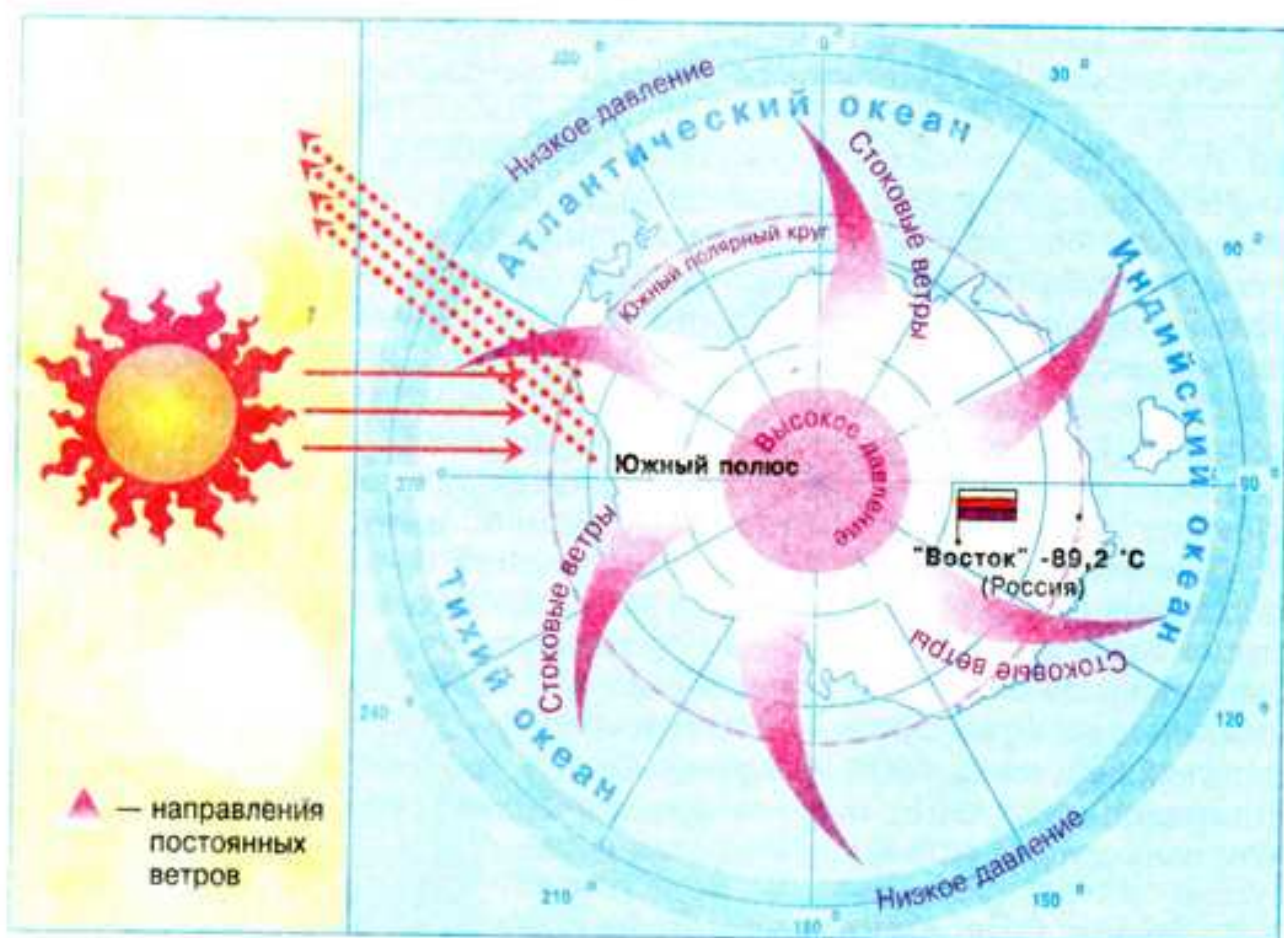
0°
30°
300°
Низкое давление
Атлантический океан
Стоковые ветры
Южный полярный круг
Индийский океан
60°
Высокое давление
Южный полюс
270°
90°
"Восток" -89,2 °С
(Россия)
Стоковые ветры
Стоковые ветры
Тихий океан
240°
120°
— направления постоянных ветров
210°
180°
150°
Низкое давление